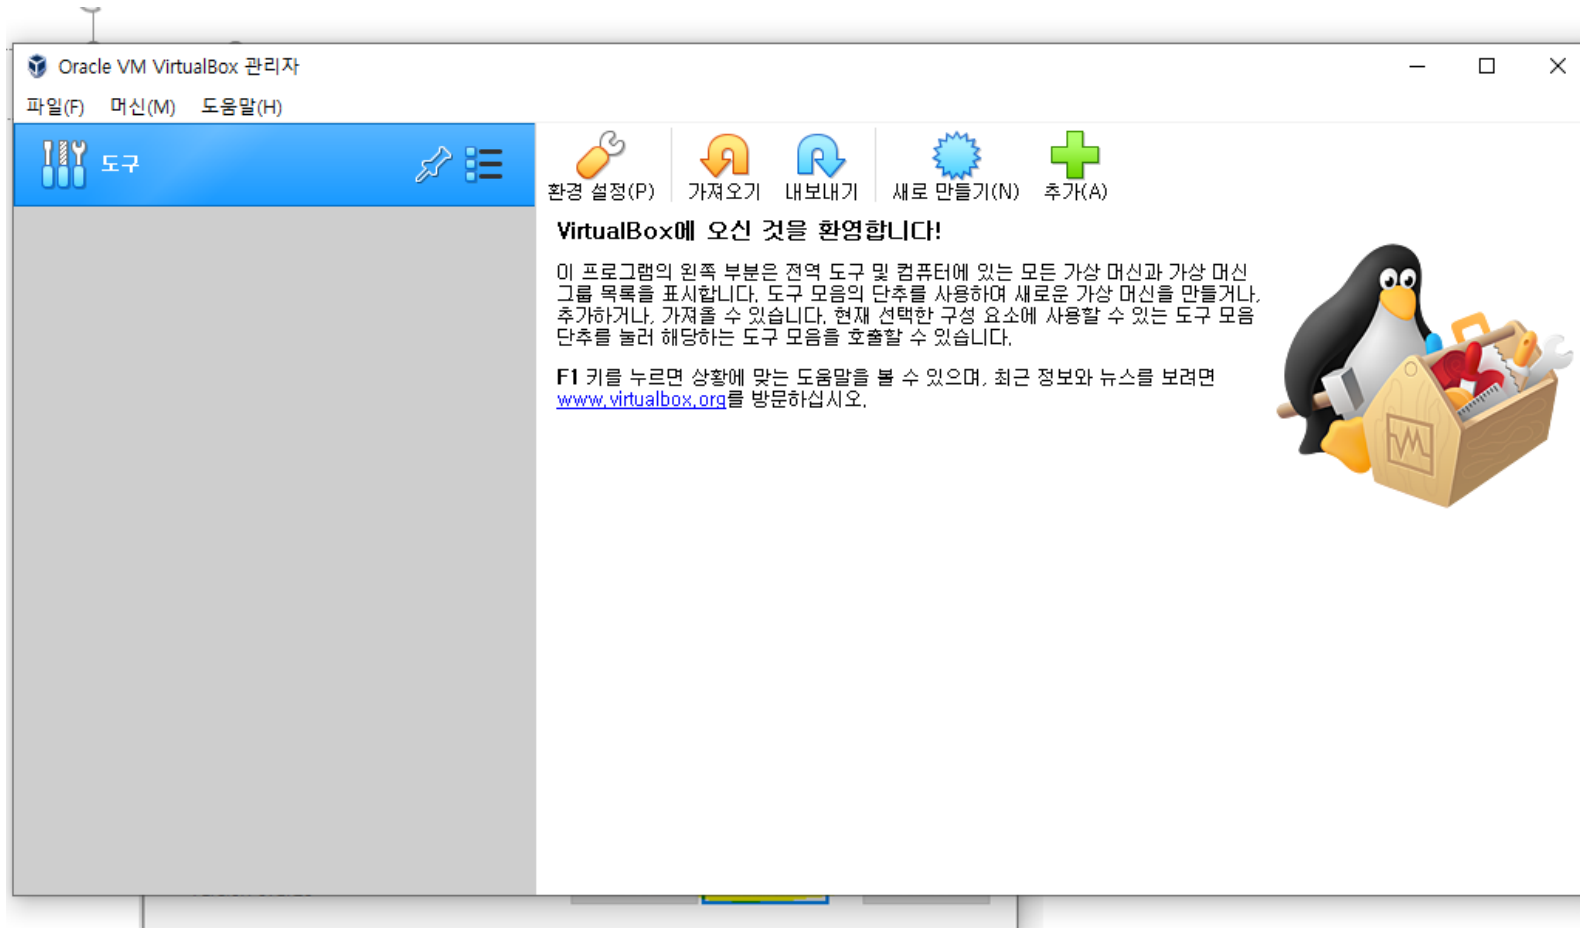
Oracle VM VirtualBox 관리자

파일(F) 머신(M) 도움말(H)

도구

환경 설정(P) 가져오기 내보내기 새로 만들기(N) 추가(A)

VirtualBox에 오신 것을 환영합니다!

이 프로그램의 왼쪽 부분은 전역 도구 및 컴퓨터에 있는 모든 가상 머신과 가상 머신 그룹 목록을 표시합니다. 도구 모음의 단추를 사용하여 새로운 가상 머신을 만들거나, 추가하거나, 가져올 수 있습니다. 현재 선택한 구성 요소에 사용할 수 있는 도구 모음 단추를 눌러 해당하는 도구 모음을 호출할 수 있습니다.

F1 키를 누르면 상황에 맞는 도움말을 볼 수 있으며, 최근 정보와 뉴스를 보려면 www.virtualbox.org를 방문하십시오.